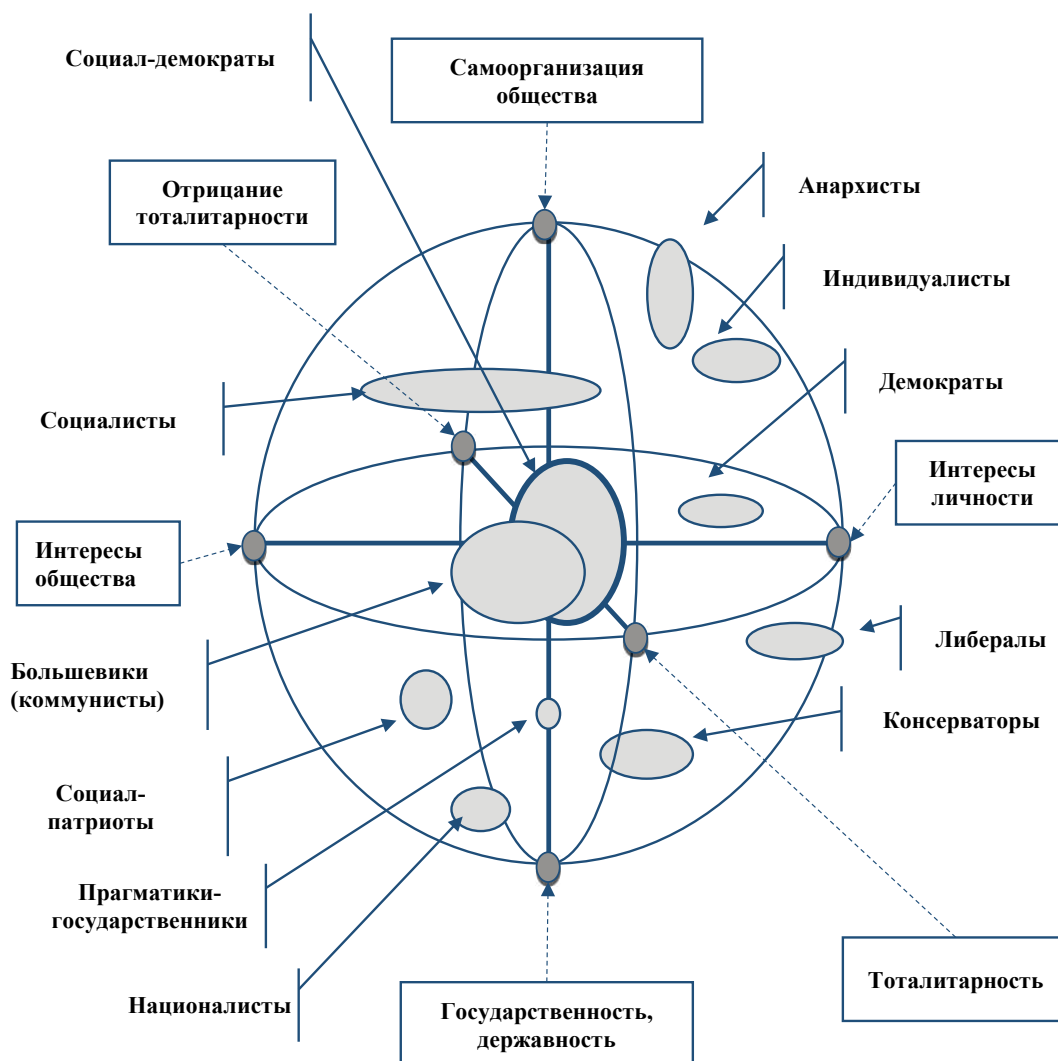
Социал-демократы

Самоорганизация общества

Отрицание тоталитарности

Анархисты

Индивидуалисты

Демократы

Социалисты

Интересы личности

Интересы общества

Либералы

Большевики (коммунисты)

Консерваторы

Социал-патриоты

Прагматики-государственники

Тоталитарность

Националисты

Государственность, державность